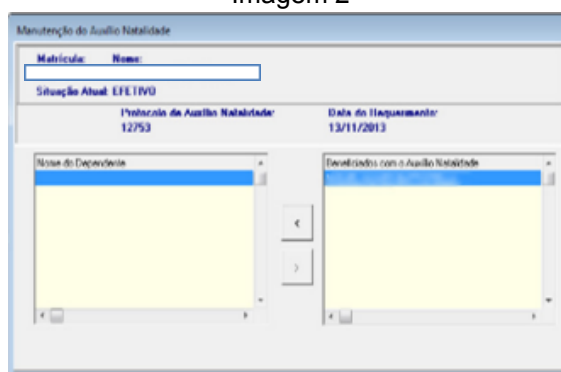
Imagem 2

Manutenção do Auxílio Natalidade

Matrícula: Nome:

Situação Atual: EFETIVO

Protocolo do Auxílio Natalidade
12753

Data do Requerimento
13/11/2013

Nome do Dependente

<

>

Beneficiados com o Auxílio Natalidade